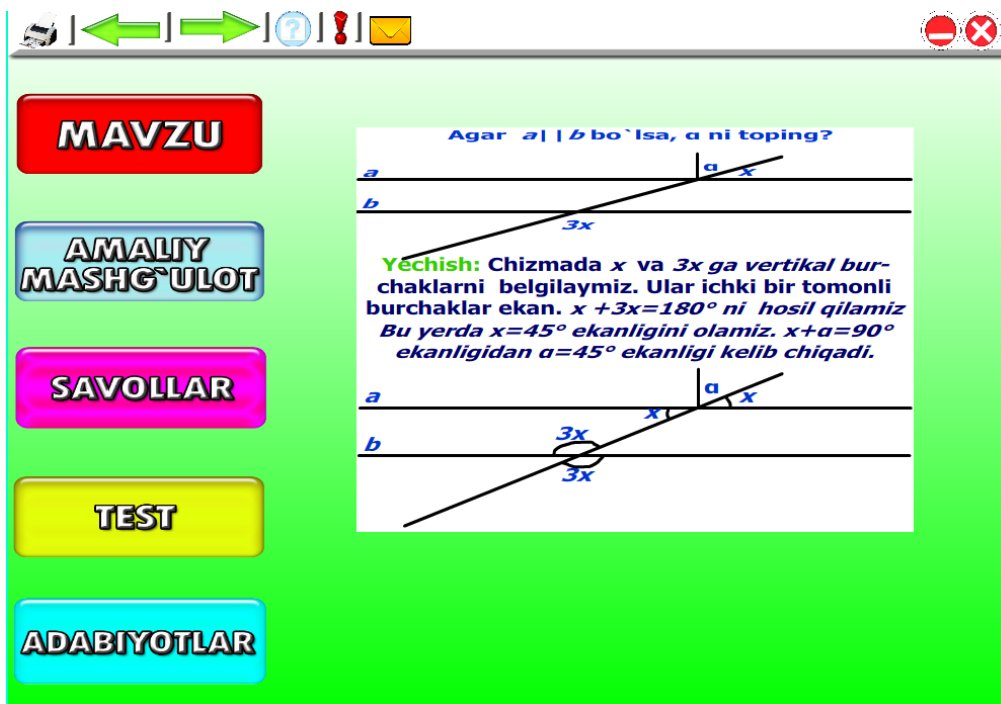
MAVZU

AMALIY MASHG`ULOT

SAVOLLAR

TEST

ADABIYOTLAR

Agar $a||b$ bo`lsa, α ni toping?

a
b
α
x
3x

Yechish: Chizmada x va 3x ga vertikal burchaklarni belgilaymiz. Ular ichki bir tomonli burchaklar ekan. $x+3x=180°$ ni hosil qilamiz Bu yerda $x=45°$ ekanligini olamiz. $x+α=90°$ ekanligidan $α=45°$ ekanligi kelib chiqadi.

a
b
α
x
x
3x
3x